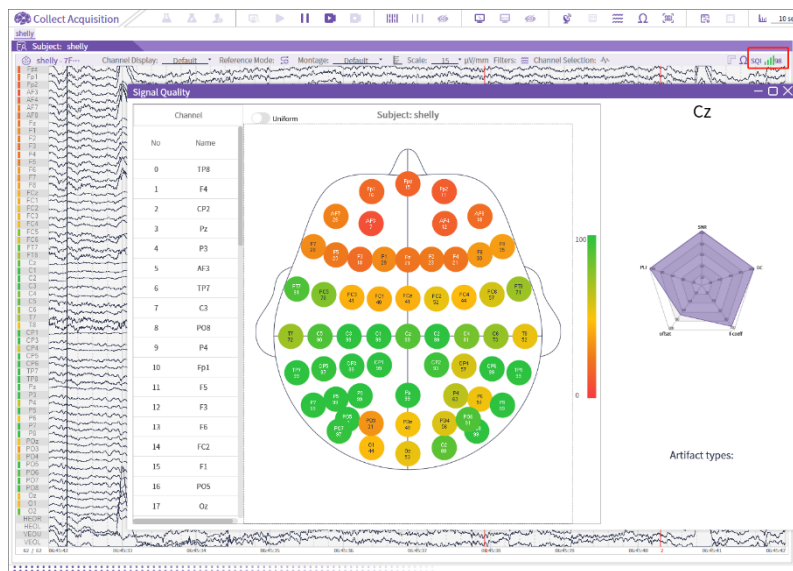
Collect Acquisition

shelly

Subject: shelly

shelly - TF··· Channel Display: Default Reference Mode: Montage: Default Scale: 15 μV/mm Filters: Channel Selection: SQI

Signal Quality

Channel

Uniform

Subject: shelly

Cz

| No | Name |
|---|---|
| 0 | TP8 |
| 1 | F4 |
| 2 | CP2 |
| 3 | Pz |
| 4 | P3 |
| 5 | AF3 |
| 6 | TP7 |
| 7 | C3 |
| 8 | PO8 |
| 9 | P4 |
| 10 | Fp1 |
| 11 | F5 |
| 12 | F3 |
| 13 | F6 |
| 14 | FC2 |
| 15 | F1 |
| 16 | PO5 |
| 17 | Oz |

100

0

SNR

PLI

SC

nRatt

F-coeff

Artifact types:

Fp1
Fp2
AF4
AF3
AF7
AF8
F1
F2
F3
F4
F5
F6
F7
F8
FCz
FC1
FC2
FC3
FC4
FC5
FC6
FT7
FT8
C1
C2
C3
C4
C5
C6
T7
T8
CP1
CP2
CP3
CP5
CP6
TP7
TP8
Pz
P3
P4
P5
P6
P7
P8
POz
PO3
PO4
PO5
PO6
PO7
PO8
Oz
O1
O2
HEOR
HEOL
VEOU
VEOL

62 / 62

06:45:42
06:45:33
06:45:34
06:45:35
06:45:36
06:45:37
06:45:38
06:45:39
06:45:40
06:45:41
06:45:42